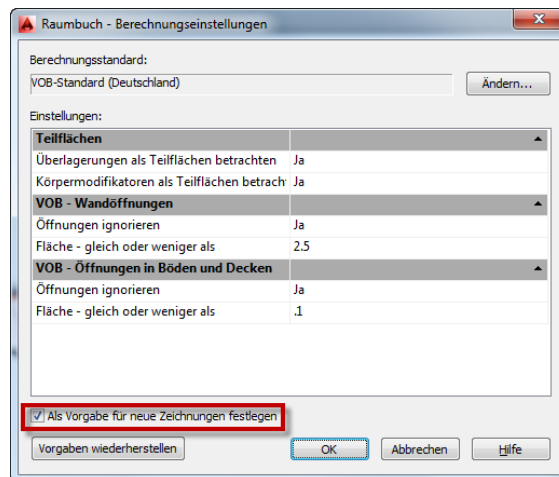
Raumbuch - Berechnungseinstellungen

Berechnungsstandard:

VOB-Standard (Deutschland)

Ändern...

Einstellungen:

| Teilflächen | |
|---|---|
| Überlagerungen als Teilflächen betrachten | Ja |
| Körpermodifikatoren als Teilflächen betracht | Ja |
| **VOB - Wandöffnungen** | |
| Öffnungen ignorieren | Ja |
| Fläche - gleich oder weniger als | 2.5 |
| **VOB - Öffnungen in Böden und Decken** | |
| Öffnungen ignorieren | Ja |
| Fläche - gleich oder weniger als | .1 |

Als Vorgabe für neue Zeichnungen festlegen

Vorgaben wiederherstellen

OK

Abbrechen

Hilfe